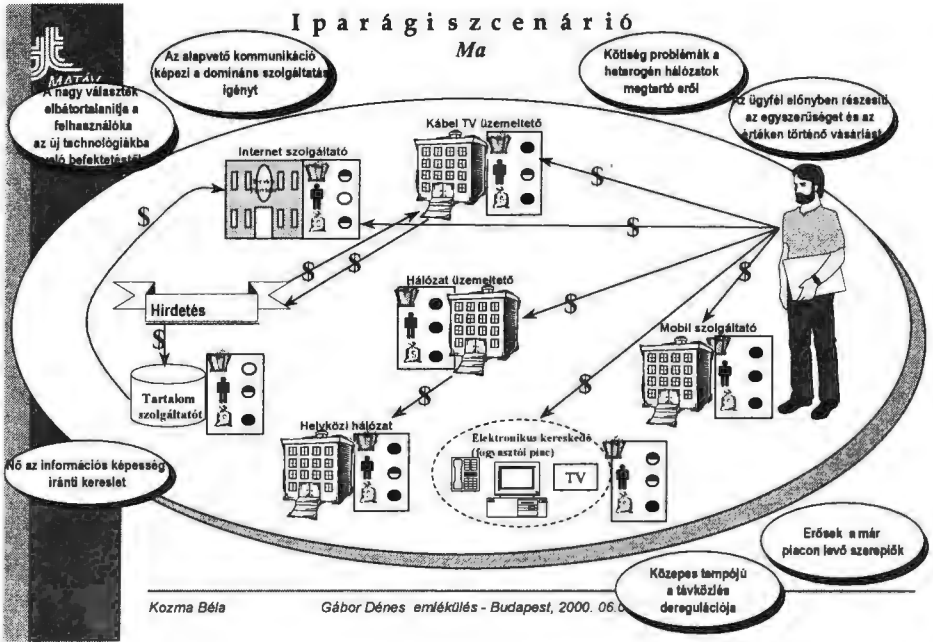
Iparági szcenárió
Ma

MATÁV

Az alapvető kommunikáció képezi a domináns szolgáltatás igényt

Költség problémák a heterogén hálózatok megtartó erői

A nagy választék elbátortalanítja a felhasználóka az új technológiákba való befektetéstől

Az ügyfél előnyben részesíti az egyszerűséget és az értéken történő vásárlást

Kábel TV üzemeltető

Internet szolgáltató

$

$

$

$

$

$

Hirdetés

Hálózat üzemeltető

$

$

Mobil szolgáltató

$

Tartalom szolgáltató

Helyközi hálózat

Elektronikus kereskedő (fogyasztói piac)

TV

Nő az információs képesség iránti kereslet

Erősek a már piacon levő szereplők

Közepes tempójú a távközlés deregulációja

Kozma Béla

Gábor Dénes emlékülés - Budapest, 2000. 06.0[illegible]